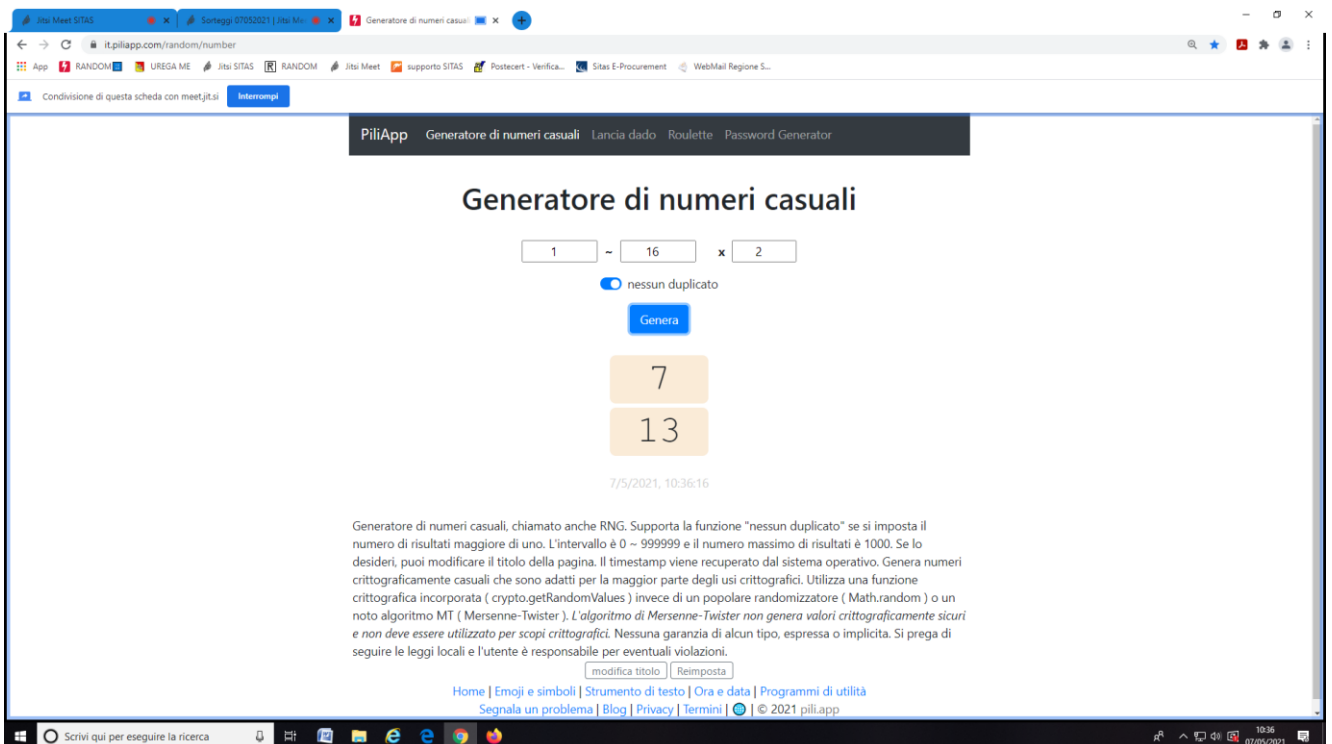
Jitsi Meet SITAS | Sorteggi 07052021 | Jitsi Me | Generatore di numeri casuali

it.piliapp.com/random/number

App RANDOM UREGA ME Jitsi SITAS RANDOM Jitsi Meet supporto SITAS Postecert - Verifica... Sitas E-Procurement WebMail Regione S...

Condivisione di questa scheda con meet.jit.si Interrompi

PiliApp Generatore di numeri casuali Lancia dado Roulette Password Generator

Generatore di numeri casuali

1 ~ 16 x 2

nessun duplicato

Genera

7

13

7/5/2021, 10:36:16

Generatore di numeri casuali, chiamato anche RNG. Supporta la funzione "nessun duplicato" se si imposta il numero di risultati maggiore di uno. L'intervallo è 0 ~ 999999 e il numero massimo di risultati è 1000. Se lo desideri, puoi modificare il titolo della pagina. Il timestamp viene recuperato dal sistema operativo. Genera numeri crittograficamente casuali che sono adatti per la maggior parte degli usi crittografici. Utilizza una funzione crittografica incorporata ( crypto.getRandomValues ) invece di un popolare randomizzatore ( Math.random ) o un noto algoritmo MT ( Mersenne-Twister ). L'algoritmo di Mersenne-Twister non genera valori crittograficamente sicuri e non deve essere utilizzato per scopi crittografici. Nessuna garanzia di alcun tipo, espressa o implicita. Si prega di seguire le leggi locali e l'utente è responsabile per eventuali violazioni.

modifica titolo Reimposta

Home | Emoji e simboli | Strumento di testo | Ora e data | Programmi di utilità
Segnala un problema | Blog | Privacy | Termini | | © 2021 pili.app

Scrivi qui per eseguire la ricerca

10:36
07/05/2021